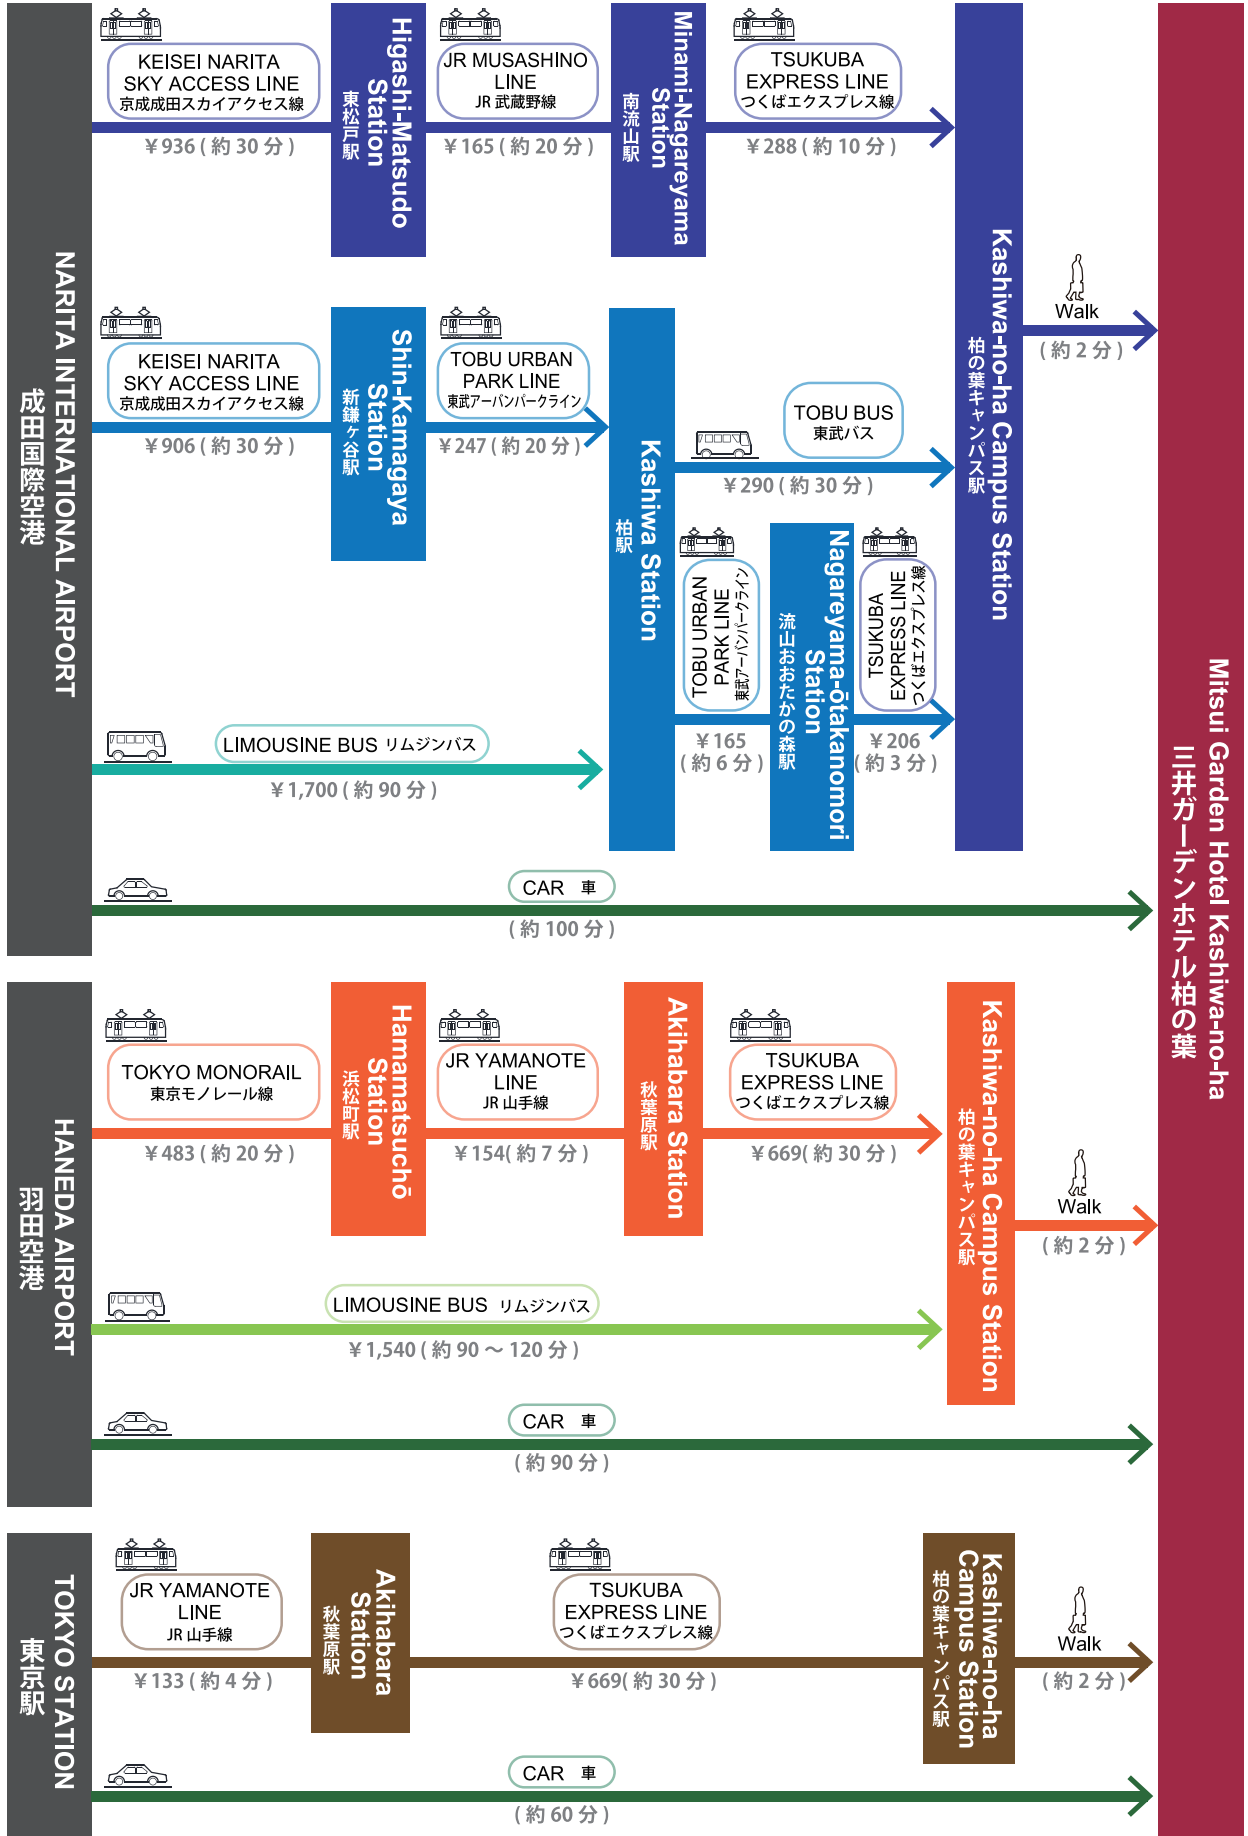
NARITA INTERNATIONAL AIRPORT
成田国際空港

KEISEI NARITA SKY ACCESS LINE
京成成田スカイアクセス線
¥936 ( 約 30 分 )

Higashi-Matsudo Station
東松戸駅

JR MUSASHINO LINE
JR 武蔵野線
¥165 ( 約 20 分 )

Minami-Nagareyama Station
南流山駅

TSUKUBA EXPRESS LINE
つくばエクスプレス線
¥288 ( 約 10 分 )

KEISEI NARITA SKY ACCESS LINE
京成成田スカイアクセス線
¥906 ( 約 30 分 )

Shin-Kamagaya Station
新鎌ヶ谷駅

TOBU URBAN PARK LINE
東武アーバンパークライン
¥247 ( 約 20 分 )

Kashiwa Station
柏駅

TOBU BUS
東武バス
¥290 ( 約 30 分 )

TOBU URBAN PARK LINE
東武アーバンパークライン
¥165
( 約 6 分 )

Nagareyama-ōtakanomori Station
流山おおたかの森駅

TSUKUBA EXPRESS LINE
つくばエクスプレス線
¥206
( 約 3 分 )

Kashiwa-no-ha Campus Station
柏の葉キャンパス駅

Walk
( 約 2 分 )

LIMOUSINE BUS リムジンバス
¥1,700 ( 約 90 分 )

CAR 車
( 約 100 分 )

HANEDA AIRPORT
羽田空港

TOKYO MONORAIL
東京モノレール線
¥483 ( 約 20 分 )

Hamamatsuchō Station
浜松町駅

JR YAMANOTE LINE
JR 山手線
¥154( 約 7 分 )

Akihabara Station
秋葉原駅

TSUKUBA EXPRESS LINE
つくばエクスプレス線
¥669( 約 30 分 )

Kashiwa-no-ha Campus Station
柏の葉キャンパス駅

Walk
( 約 2 分 )

LIMOUSINE BUS リムジンバス
¥1,540 ( 約 90 〜 120 分 )

CAR 車
( 約 90 分 )

TOKYO STATION
東京駅

JR YAMANOTE LINE
JR 山手線
¥133 ( 約 4 分 )

Akihabara Station
秋葉原駅

TSUKUBA EXPRESS LINE
つくばエクスプレス線
¥669( 約 30 分 )

Kashiwa-no-ha Campus Station
柏の葉キャンパス駅

Walk
( 約 2 分 )

CAR 車
( 約 60 分 )

Mitsui Garden Hotel Kashiwa-no-ha
三井ガーデンホテル柏の葉